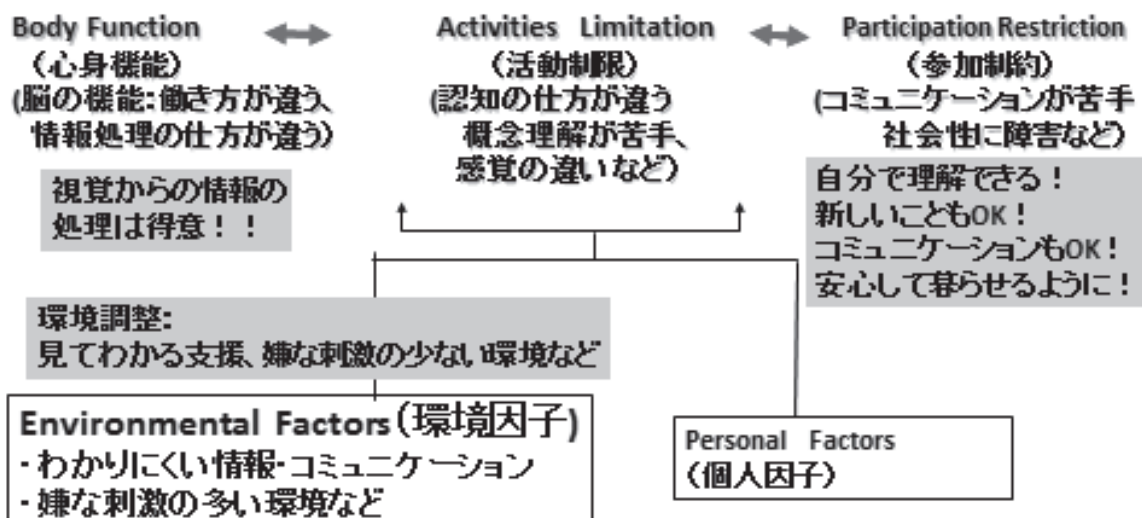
Body Function

(心身機能)

(脳の機能:働き方が違う、情報処理の仕方が違う)

視覚からの情報の処理は得意！！

Activities Limitation

(活動制限)

(認知の仕方が違う概念理解が苦手、感覚の違いなど)

Participation Restriction

(参加制約)

(コミュニケーションが苦手社会性に障害など)

自分で理解できる！新しいこともOK！コミュニケーションもOK！安心して暮らせるように！

環境調整:
見てわかる支援、嫌な刺激の少ない環境など

Environmental Factors(環境因子)
・わかりにくい情報・コミュニケーション
・嫌な刺激の多い環境など

Personal Factors
(個人因子)